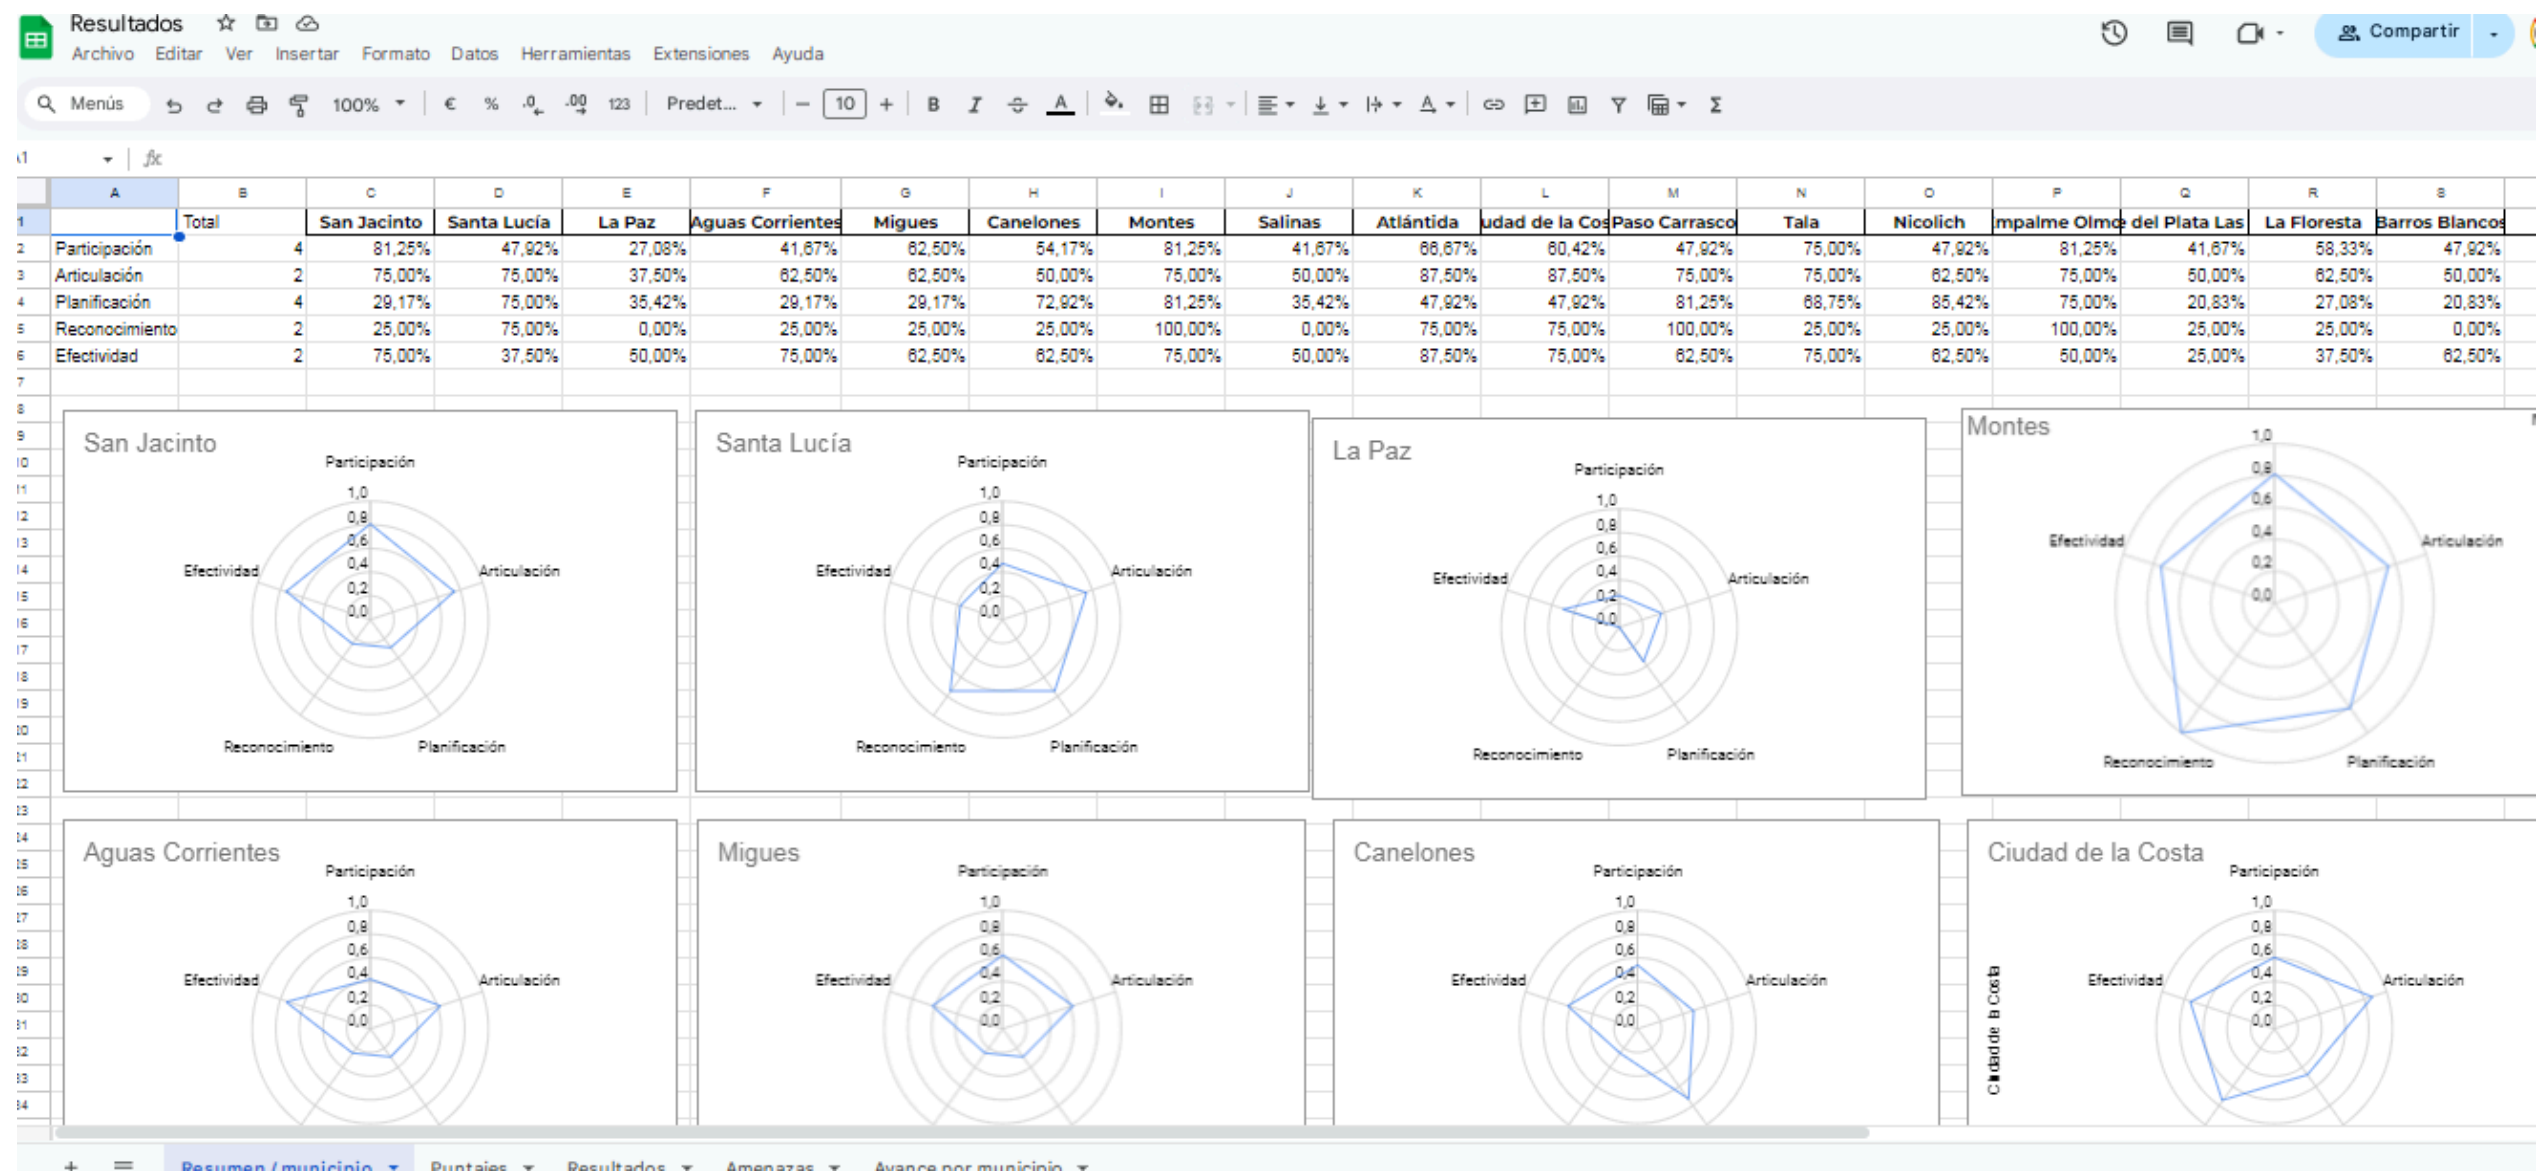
Resultados
Archivo Editar Ver Insertar Formato Datos Herramientas Extensiones Ayuda
Compartir
Menús 100% € % .0 .00 123 Predet... 10 B I A Σ
A1 fx

| | A | B | C | D | E | F | G | H | I | J | K | L | M | N | O | P | Q | R | S |
|---|---|---|---|---|---|---|---|---|---|---|---|---|---|---|---|---|---|---|---|
| 1 | | Total | San Jacinto | Santa Lucía | La Paz | Aguas Corrientes | Migues | Canelones | Montes | Salinas | Atlántida | udad de la Cos | Paso Carrasco | Tala | Nicolich | mpalme Olmo | del Plata Las | La Floresta | Barros Blancos |
| 2 | Participación | 4 | 81,25% | 47,92% | 27,08% | 41,67% | 62,50% | 54,17% | 81,25% | 41,67% | 66,67% | 60,42% | 47,92% | 75,00% | 47,92% | 81,25% | 41,67% | 58,33% | 47,92% |
| 3 | Articulación | 2 | 75,00% | 75,00% | 37,50% | 62,50% | 62,50% | 50,00% | 75,00% | 50,00% | 87,50% | 87,50% | 75,00% | 75,00% | 62,50% | 75,00% | 50,00% | 62,50% | 50,00% |
| 4 | Planificación | 4 | 29,17% | 75,00% | 35,42% | 29,17% | 29,17% | 72,92% | 81,25% | 35,42% | 47,92% | 47,92% | 81,25% | 68,75% | 85,42% | 75,00% | 20,83% | 27,08% | 20,83% |
| 5 | Reconocimiento | 2 | 25,00% | 75,00% | 0,00% | 25,00% | 25,00% | 25,00% | 100,00% | 0,00% | 75,00% | 75,00% | 100,00% | 25,00% | 25,00% | 100,00% | 25,00% | 25,00% | 0,00% |
| 6 | Efectividad | 2 | 75,00% | 37,50% | 50,00% | 75,00% | 62,50% | 62,50% | 75,00% | 50,00% | 87,50% | 75,00% | 62,50% | 75,00% | 62,50% | 50,00% | 25,00% | 37,50% | 62,50% |

San Jacinto
Participación 1,0 0,8 0,6 0,4 0,2 0,0 Articulación Planificación Reconocimiento Efectividad

Santa Lucía
Participación 1,0 0,8 0,6 0,4 0,2 0,0 Articulación Planificación Reconocimiento Efectividad

La Paz
Participación 1,0 0,8 0,6 0,4 0,2 0,0 Articulación Planificación Reconocimiento Efectividad

Montes
1,0 0,8 0,6 0,4 0,2 0,0 Articulación Planificación Reconocimiento Efectividad

Aguas Corrientes
Participación 1,0 0,8 0,6 0,4 0,2 0,0 Articulación Efectividad

Migues
Participación 1,0 0,8 0,6 0,4 0,2 0,0 Articulación Efectividad

Canelones
Participación 1,0 0,8 0,6 0,4 0,2 0,0 Articulación Efectividad

Ciudad de la Costa
Participación 1,0 0,8 0,6 0,4 0,2 0,0 Articulación Efectividad Ciudad de la Costa

+ ≡ Resumen / municipio Puntajes Resultados Amenazas Avance por municipio